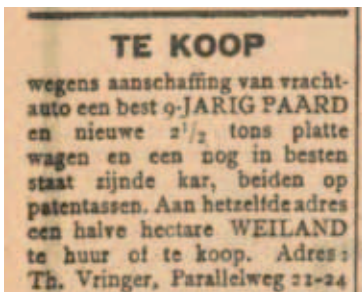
TE KOOP

wegens aanschaffing van vrachtauto een best 9-JARIG PAARD en nieuwe $2^1/_2$ tons platte wagen en een nog in besten staat zijnde kar, beiden op patentassen. Aan hetzelfde adres een halve hectare WEILAND te huur of te koop. Adres: Th. Vringer, Parallelweg 22-24